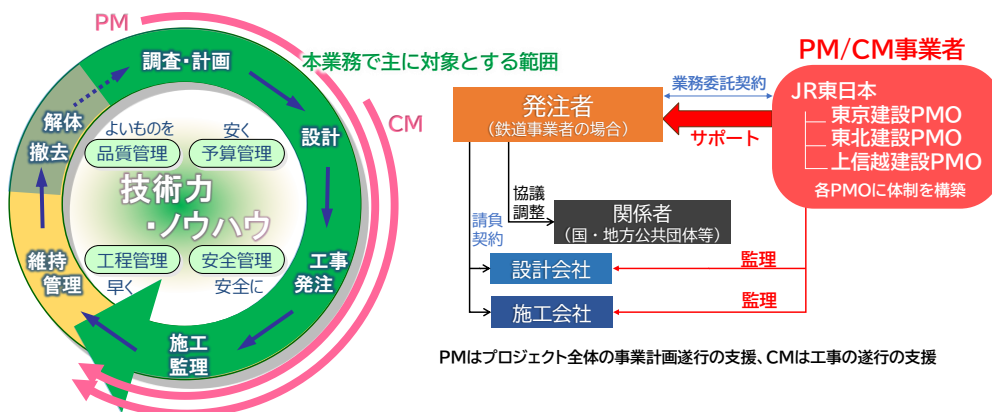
PM

CM

調査・計画

設計

工事
発注

施工
監理

維持
管理

解体
撤去

よいものを
品質管理

安く
予算管理

技術力
・ノウハウ

工程管理
早く

安全管理
安全に

本業務で主に対象とする範囲

PM/CM事業者

業務委託契約

発注者
（鉄道事業者の場合）

サポート

JR東日本
東京建設PMO
東北建設PMO
上信越建設PMO
各PMOに体制を構築

協議
調整

関係者
（国・地方公共団体等）

請負
契約

設計会社

監理

施工会社

監理

PMはプロジェクト全体の事業計画遂行の支援、CMは工事の遂行の支援